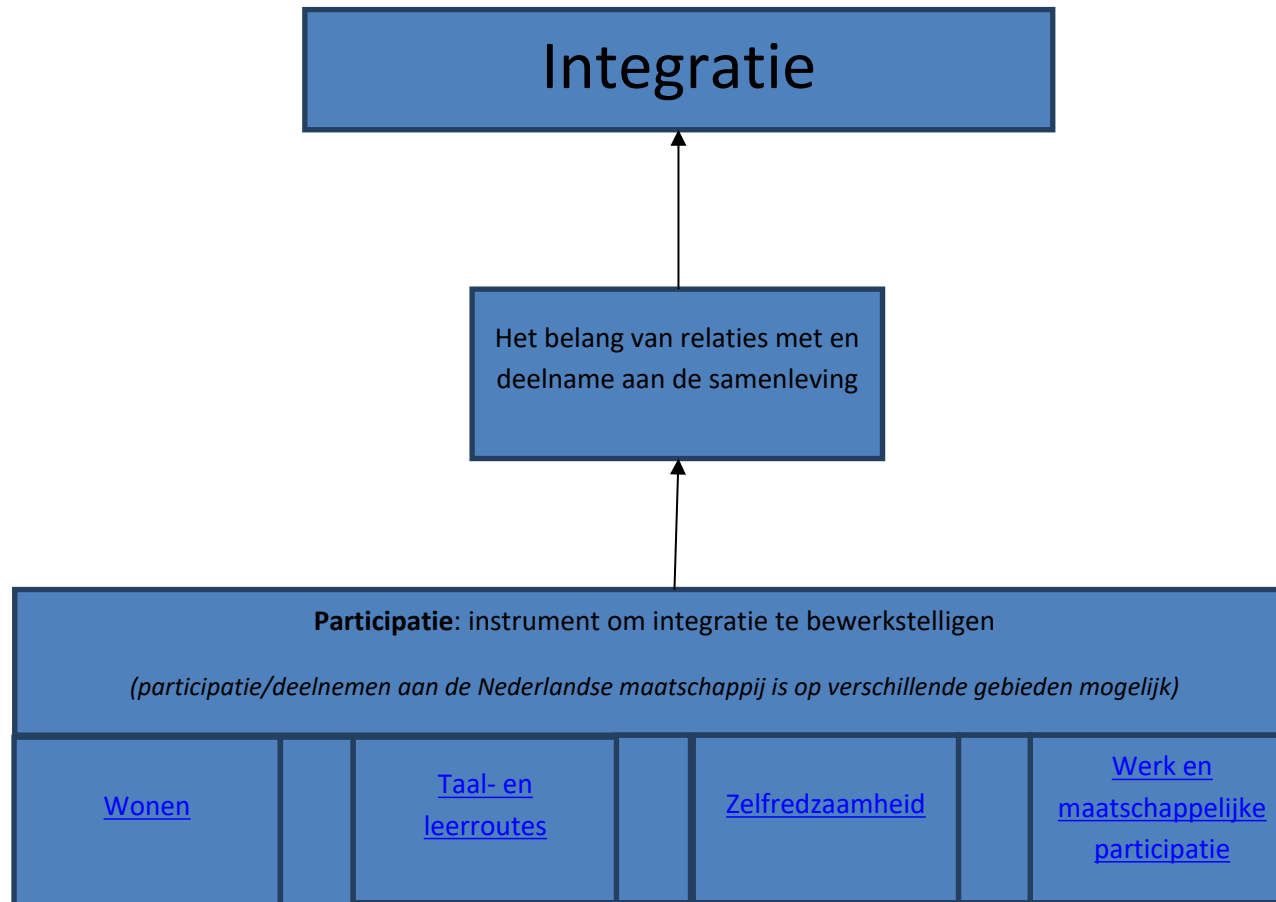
Integratie

Het belang van relaties met en deelname aan de samenleving

**Participatie**: instrument om integratie te bewerkstelligen

*(participatie/deelnemen aan de Nederlandse maatschappij is op verschillende gebieden mogelijk)*

Wonen

Taal- en leerroutes

Zelfredzaamheid

Werk en maatschappelijke participatie